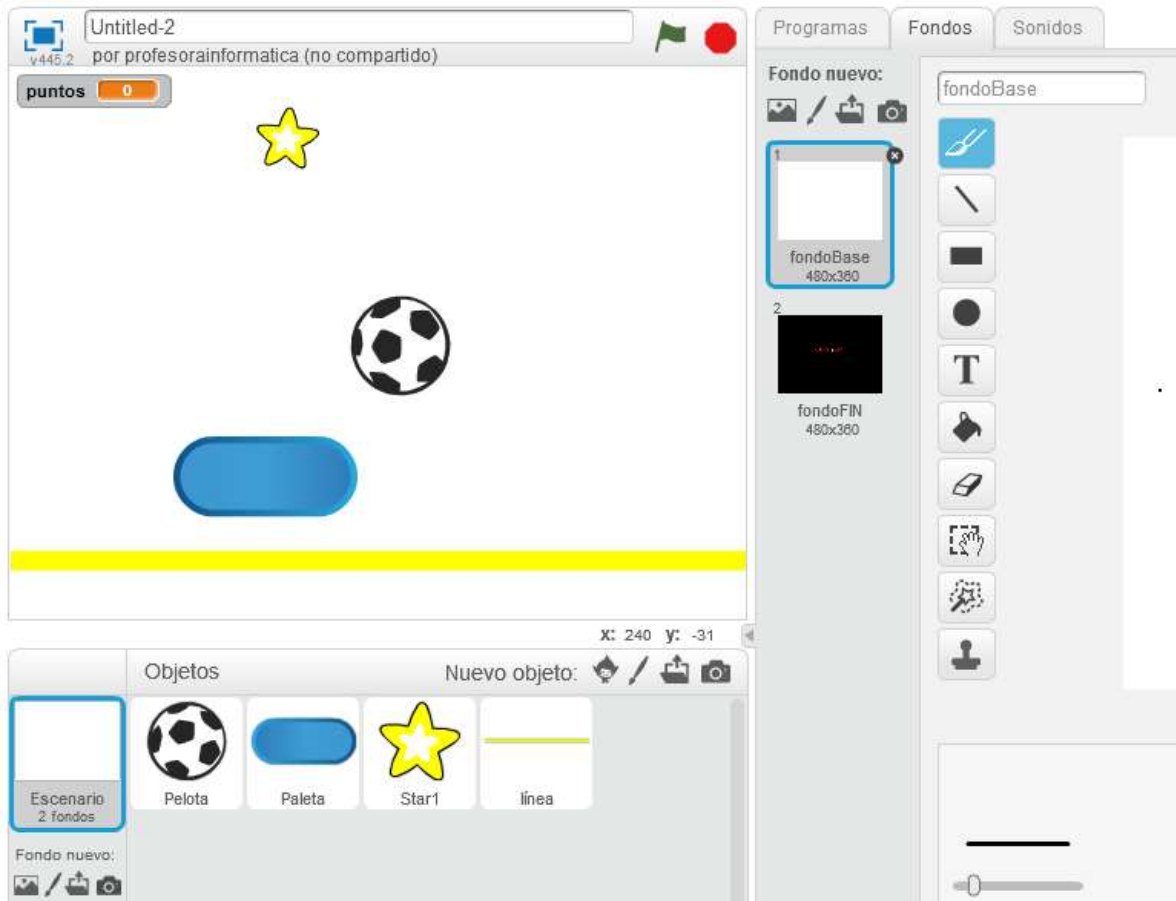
Untitled-2
v445.2 por profesorainformatica (no compartido)

puntos 0

x: 240 y: -31

Objetos Nuevo objeto:

Escenario
2 fondos

Fondo nuevo:

Pelota
Paleta
Star1
línea

Programas Fondos Sonidos

Fondo nuevo:

1
fondoBase
480x360

2
fondoFIN
480x360

fondoBase